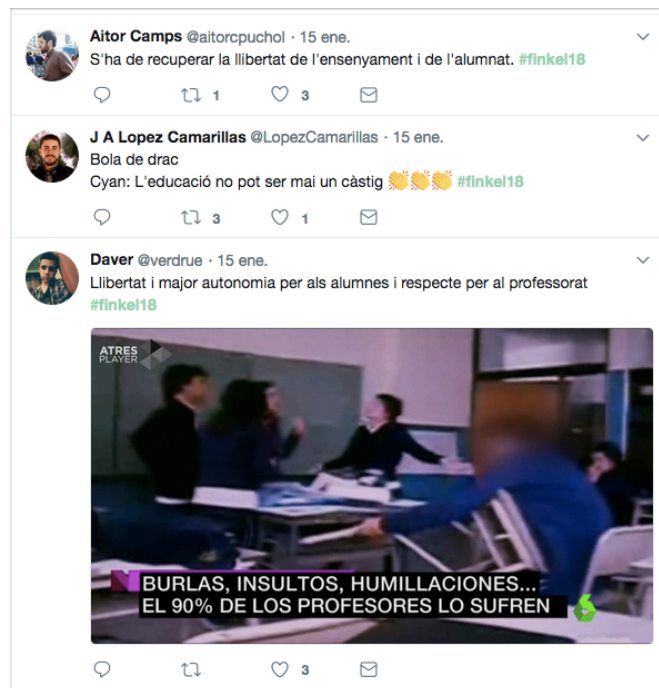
Aitor Camps @aitorcpuchol · 15 ene.
S'ha de recuperar la llibertat de l'ensenyament i de l'alumnat. #finkel18

1 3

J A Lopez Camarillas @LopezCamarillas · 15 ene.
Bola de drac
Cyan: L'educació no pot ser mai un càstig 👏👏👏 #finkel18

3 1

Daver @verdrue · 15 ene.
Llibertat i major autonomia per als alumnes i respecte per al professorat #finkel18

ATRES PLAYER

BURLAS, INSULTOS, HUMILLACIONES...
EL 90% DE LOS PROFESORES LO SUFREN

3